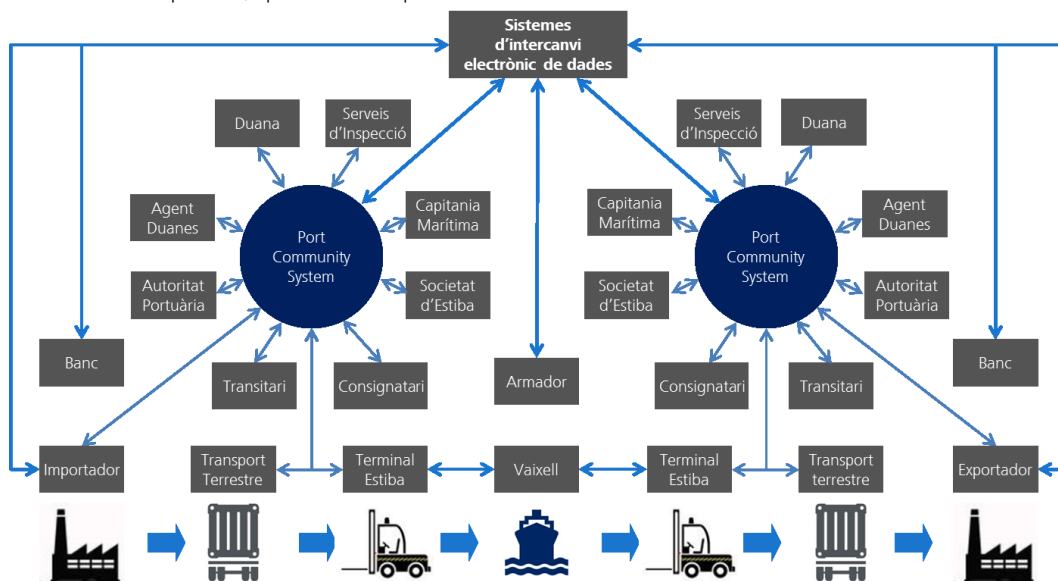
Sistemes d'intercanvi electrònic de dades

Duana

Serveis d'Inspecció

Agent Duanes

Port Community System

Capitania Marítima

Autoritat Portuària

Societat d'Estiba

Banc

Transitari

Consignatari

Armador

Serveis d'Inspecció

Duana

Capitania Marítima

Port Community System

Agent Duanes

Societat d'Estiba

Autoritat Portuària

Banc

Consignatari

Transitari

Importador

Transport Terrestre

Terminal Estiba

Vaixell

Terminal Estiba

Transport terrestre

Exportador